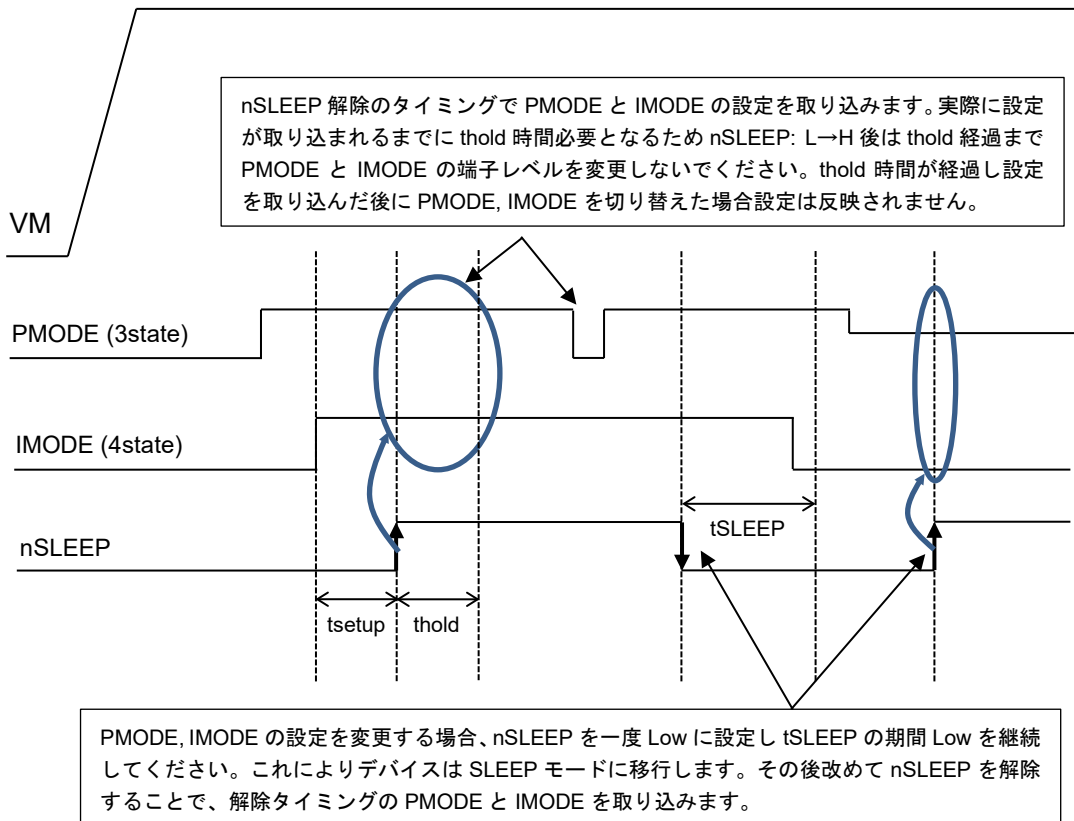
nSLEEP 解除のタイミングで PMODE と IMODE の設定を取り込みます。実際に設定が取り込まれるまでに thold 時間必要となるため nSLEEP: L→H 後は thold 経過まで PMODE と IMODE の端子レベルを変更しないでください。thold 時間が経過し設定を取り込んだ後に PMODE, IMODE を切り替えた場合設定は反映されません。

VM

PMODE (3state)

IMODE (4state)

nSLEEP

tSLEEP

tsetup

thold

PMODE, IMODE の設定を変更する場合、nSLEEP を一度 Low に設定し tSLEEP の期間 Low を継続してください。これによりデバイスは SLEEP モードに移行します。その後改めて nSLEEP を解除することで、解除タイミングの PMODE と IMODE を取り込みます。